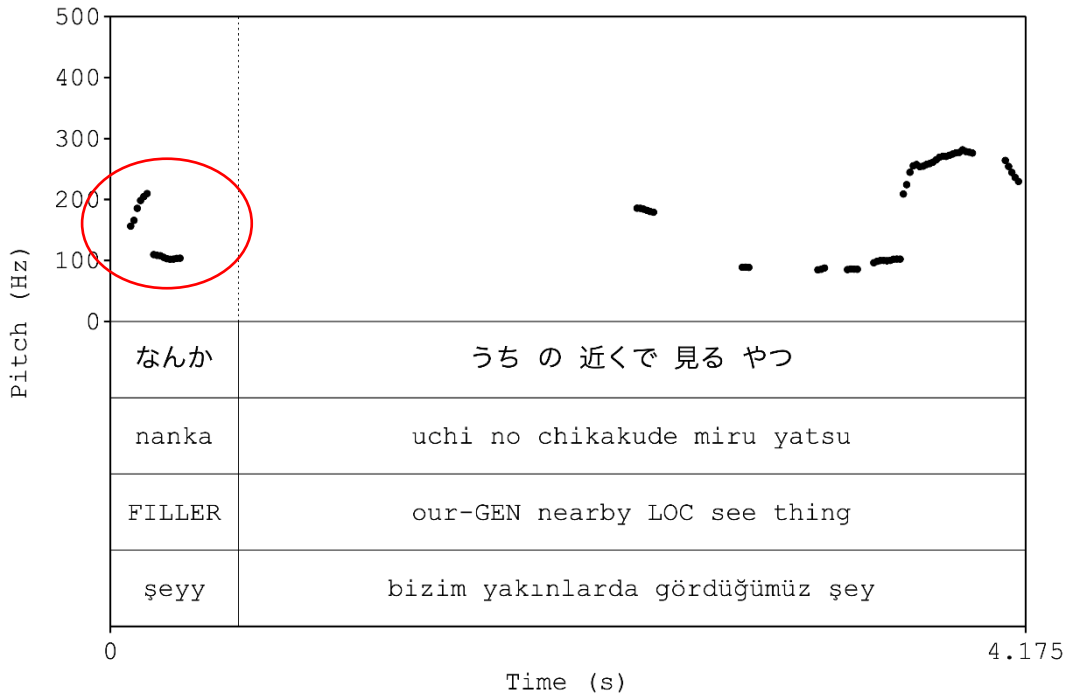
500
400
300
200
100
0
Pitch (Hz)

| なんか | うち の 近くで 見る やつ |
|---|---|
| nanka | uchi no chikakude miru yatsu |
| FILLER | our-GEN nearby LOC see thing |
| şeyy | bizim yakınlarda gördüğümüz şey |

0
4.175
Time (s)